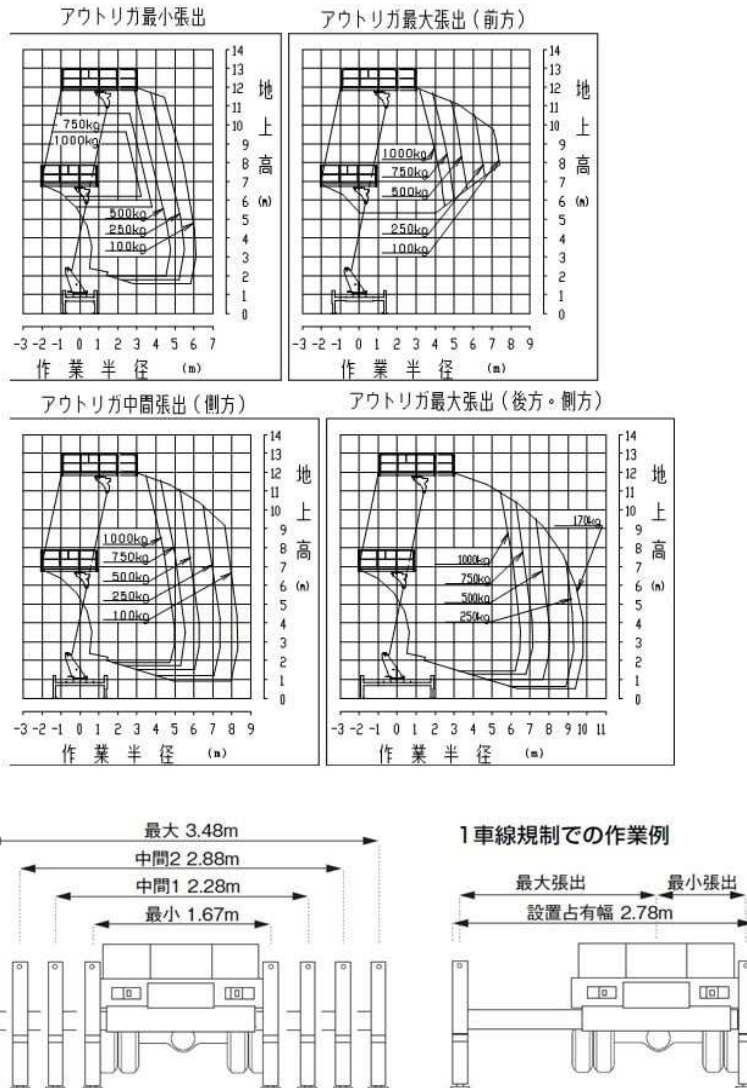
アウトリガ最小張出

750kg
1000kg
500kg
250kg
100kg

14 13 12 11 10 9 8 7 6 5 4 3 2 1 0

地 上 高 (m)

-3 -2 -1 0 1 2 3 4 5 6 7

作 業 半 径 (m)

アウトリガ最大張出（前方）

1000kg
750kg
500kg
250kg
100kg

14 13 12 11 10 9 8 7 6 5 4 3 2 1 0

地 上 高 (m)

-3 -2 -1 0 1 2 3 4 5 6 7 8 9

作 業 半 径 (m)

アウトリガ中間張出（側方）

1000kg
750kg
500kg
250kg
100kg

14 13 12 11 10 9 8 7 6 5 4 3 2 1 0

地 上 高 (m)

-3 -2 -1 0 1 2 3 4 5 6 7 8 9

作 業 半 径 (m)

アウトリガ最大張出（後方・側方）

170kg
1000kg
750kg
500kg
250kg

14 13 12 11 10 9 8 7 6 5 4 3 2 1 0

地 上 高 (m)

-3 -2 -1 0 1 2 3 4 5 6 7 8 9 10 11

作 業 半 径 (m)

最大 3.48m
中間2 2.88m
中間1 2.28m
最小 1.67m

1車線規制での作業例

最大張出
最小張出
設置占有幅 2.78m